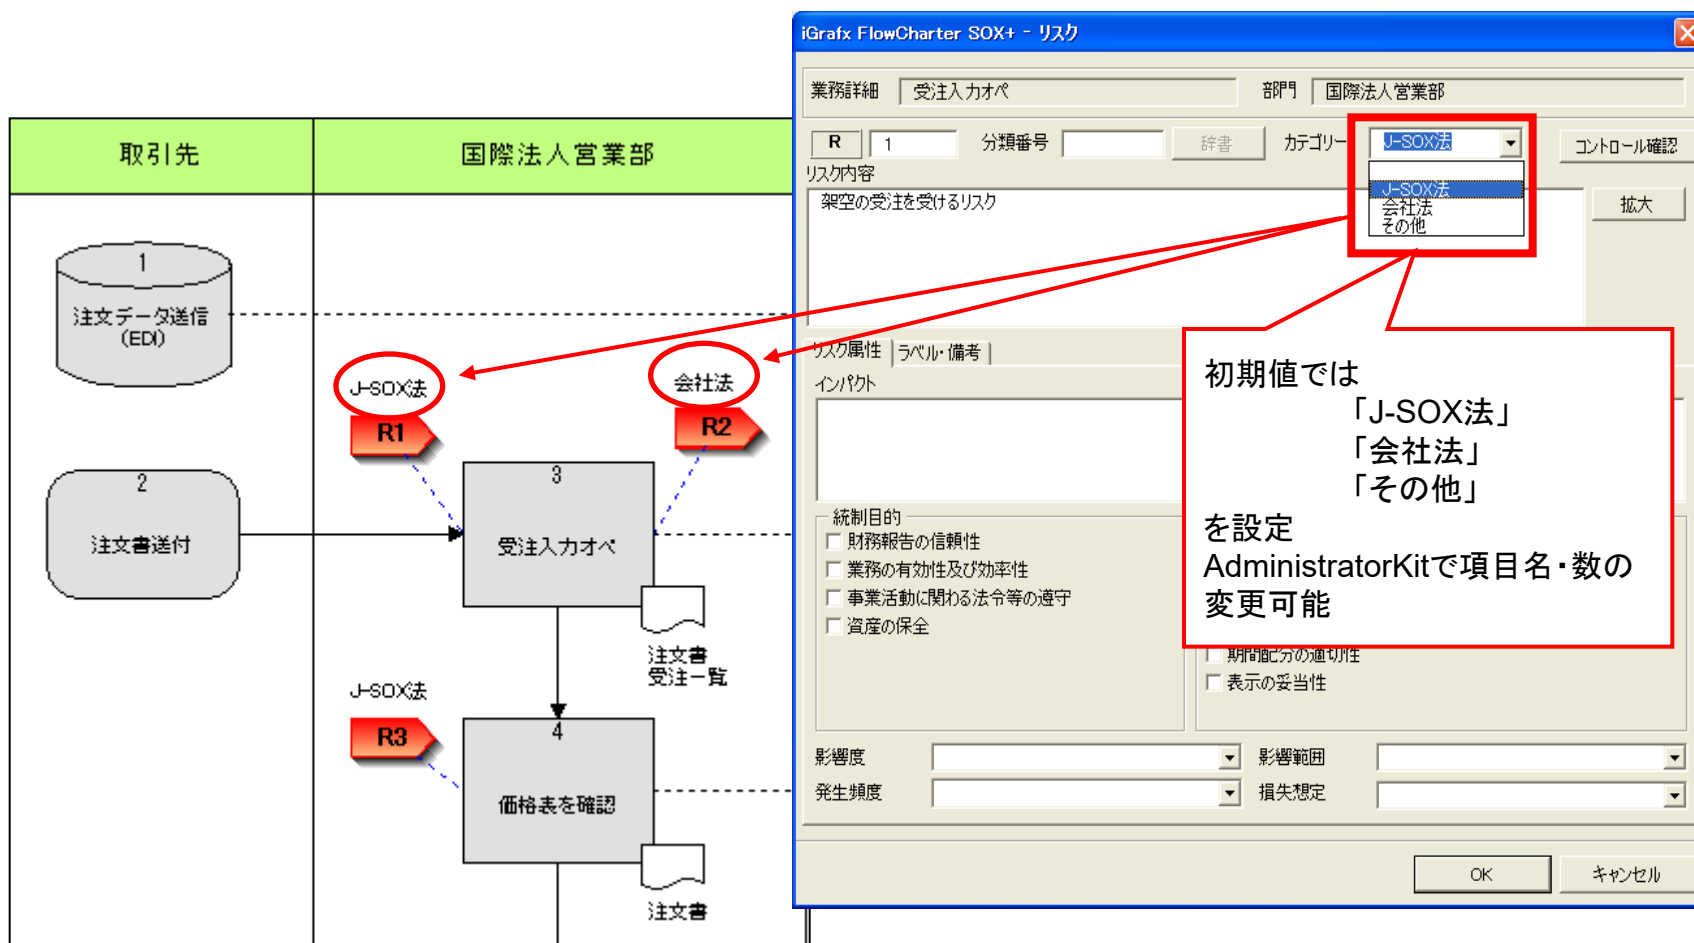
取引先

国際法人営業部

1
注文データ送信
(EDI)

J-SOX法

会社法

R1

R2

2
注文書送付

3
受注入力オペ

注文書
受注一覧

J-SOX法

R3

4
価格表を確認

注文書

iGrafx FlowCharter SOX+ - リスク

業務詳細 受注入力オペ 部門 国際法人営業部

R 1 分類番号 辞書 カテゴリー J-SOX法 コントロール確認

リスク内容

J-SOX法
会社法
その他

架空の受注を受けるリスク

拡大

リスク属性 ラベル・備考

インパクト

統制目的
財務報告の信頼性
業務の有効性及び効率性
事業活動に関わる法令等の遵守
資産の保全

期間配分の適切性
表示の妥当性

初期値では
「J-SOX法」
「会社法」
「その他」
を設定
AdministratorKitで項目名・数の変更可能

影響度 影響範囲
発生頻度 損失想定

OK キャンセル